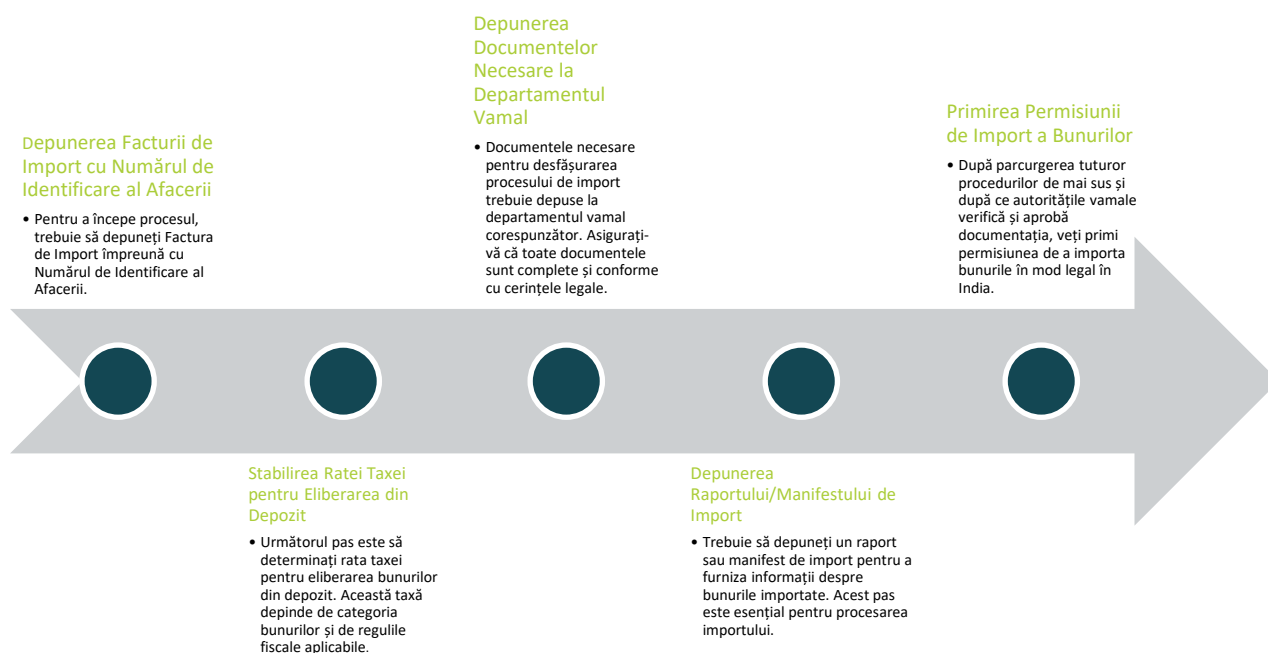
Depunerea Facturii de Import cu Numărul de Identificare al Afacerii

• Pentru a începe procesul, trebuie să depuneți Factura de Import împreună cu Numărul de Identificare al Afacerii.

Depunerea Documentelor Necesare la Departamentul Vamal

• Documentele necesare pentru desfășurarea procesului de import trebuie depuse la departamentul vamal corespunzător. Asigurați-vă că toate documentele sunt complete și conforme cu cerințele legale.

Primirea Permisiunii de Import a Bunurilor

• După parcurgerea tuturor procedurilor de mai sus și după ce autoritățile vamale verifică și aprobă documentația, veți primi permisiunea de a importa bunurile în mod legal în India.

Stabilirea Ratei Taxei pentru Eliberarea din Depozit

• Următorul pas este să determinați rata taxei pentru eliberarea bunurilor din depozit. Această taxă depinde de categoria bunurilor și de regulile fiscale aplicabile.

Depunerea Raportului/Manifestului de Import

• Trebuie să depuneți un raport sau manifest de import pentru a furniza informații despre bunurile importate. Acest pas este esențial pentru procesarea importului.